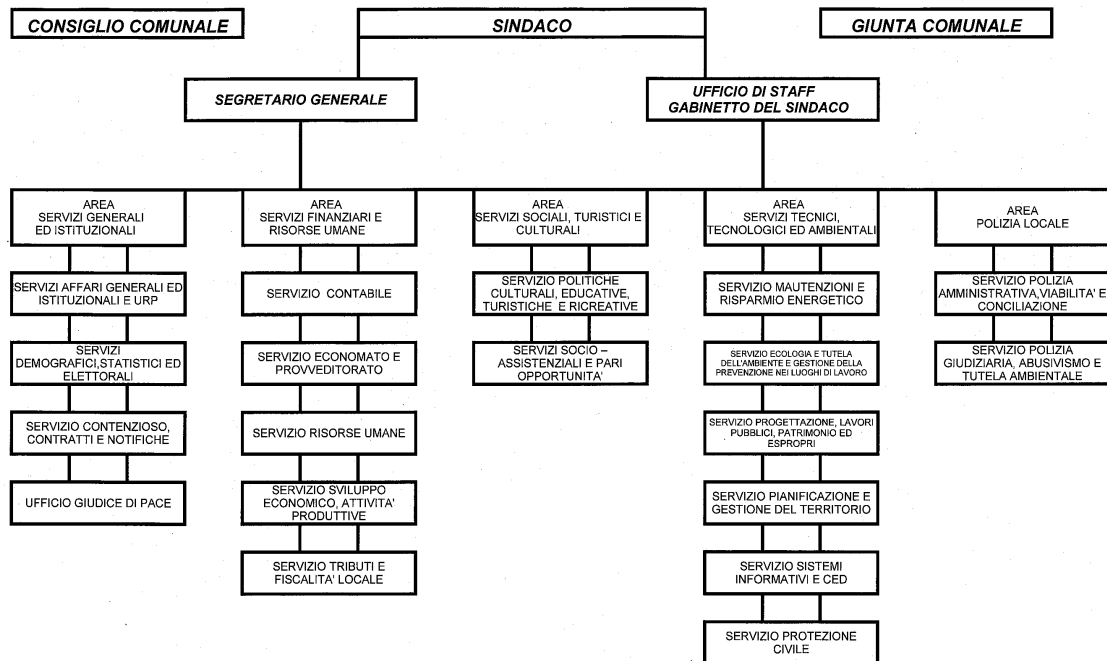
CONSIGLIO COMUNALE

SINDACO

GIUNTA COMUNALE

SEGRETARIO GENERALE

UFFICIO DI STAFF GABINETTO DEL SINDACO

AREA SERVIZI GENERALI ED ISTITUZIONALI

SERVIZI AFFARI GENERALI ED ISTITUZIONALI E URP

SERVIZI DEMOGRAFICI,STATISTICI ED ELETTORALI

SERVIZIO CONTENZIOSO, CONTRATTI E NOTIFICHE

UFFICIO GIUDICE DI PACE

AREA SERVIZI FINANZIARI E RISORSE UMANE

SERVIZIO CONTABILE

SERVIZIO ECONOMATO E PROVVEDITORATO

SERVIZIO RISORSE UMANE

SERVIZIO SVILUPPO ECONOMICO, ATTIVITA' PRODUTTIVE

SERVIZIO TRIBUTI E FISCALITA' LOCALE

AREA SERVIZI SOCIALI, TURISTICI E CULTURALI

SERVIZIO POLITICHE CULTURALI, EDUCATIVE, TURISTICHE E RICREATIVE

SERVIZI SOCIO – ASSISTENZIALI E PARI OPPORTUNITA'

AREA SERVIZI TECNICI, TECNOLOGICI ED AMBIENTALI

SERVIZIO MAUTENZIONI E RISPARMIO ENERGETICO

SERVIZIO ECOLOGIA E TUTELA DELL'AMBIENTE E GESTIONE DELLA PREVENZIONE NEI LUOGHI DI LAVORO

SERVIZIO PROGETTAZIONE, LAVORI PUBBLICI, PATRIMONIO ED ESPROPRI

SERVIZIO PIANIFICAZIONE E GESTIONE DEL TERRITORIO

SERVIZIO SISTEMI INFORMATIVI E CED

SERVIZIO PROTEZIONE CIVILE

AREA POLIZIA LOCALE

SERVIZIO POLIZIA AMMINISTRATIVA,VIABILITA' E CONCILIAZIONE

SERVIZIO POLIZIA GIUDIZIARIA, ABUSIVISMO E TUTELA AMBIENTALE